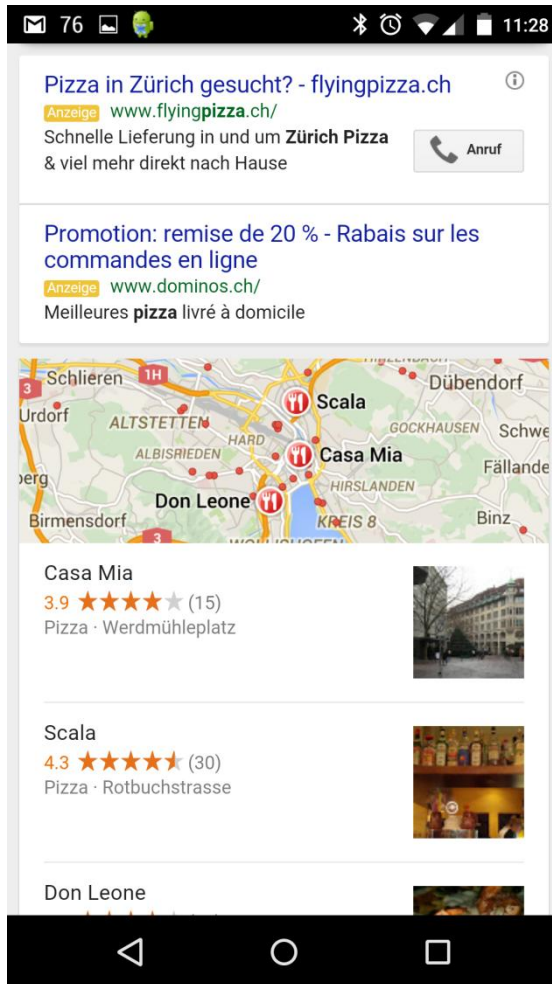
76 11:28

Pizza in Zürich gesucht? - flyingpizza.ch
Anzeige www.flyingpizza.ch/
Schnelle Lieferung in und um Zürich Pizza & viel mehr direkt nach Hause
Anruf

Promotion: remise de 20 % - Rabais sur les commandes en ligne
Anzeige www.dominos.ch/
Meilleures pizza livré à domicile

Schlieren 1H Dübendorf 3 Urdorf ALTSTETTEN Scala GOCKHAUSEN Schwe HARD ALBISRIEDEN Casa Mia Fällande erg HIRSLANDEN Don Leone Birmensdorf KREIS 8 Binz 3

Casa Mia
3.9 ★★★★★ (15)
Pizza · Werdmühleplatz

Scala
4.3 ★★★★★ (30)
Pizza · Rotbuchstrasse

Don Leone